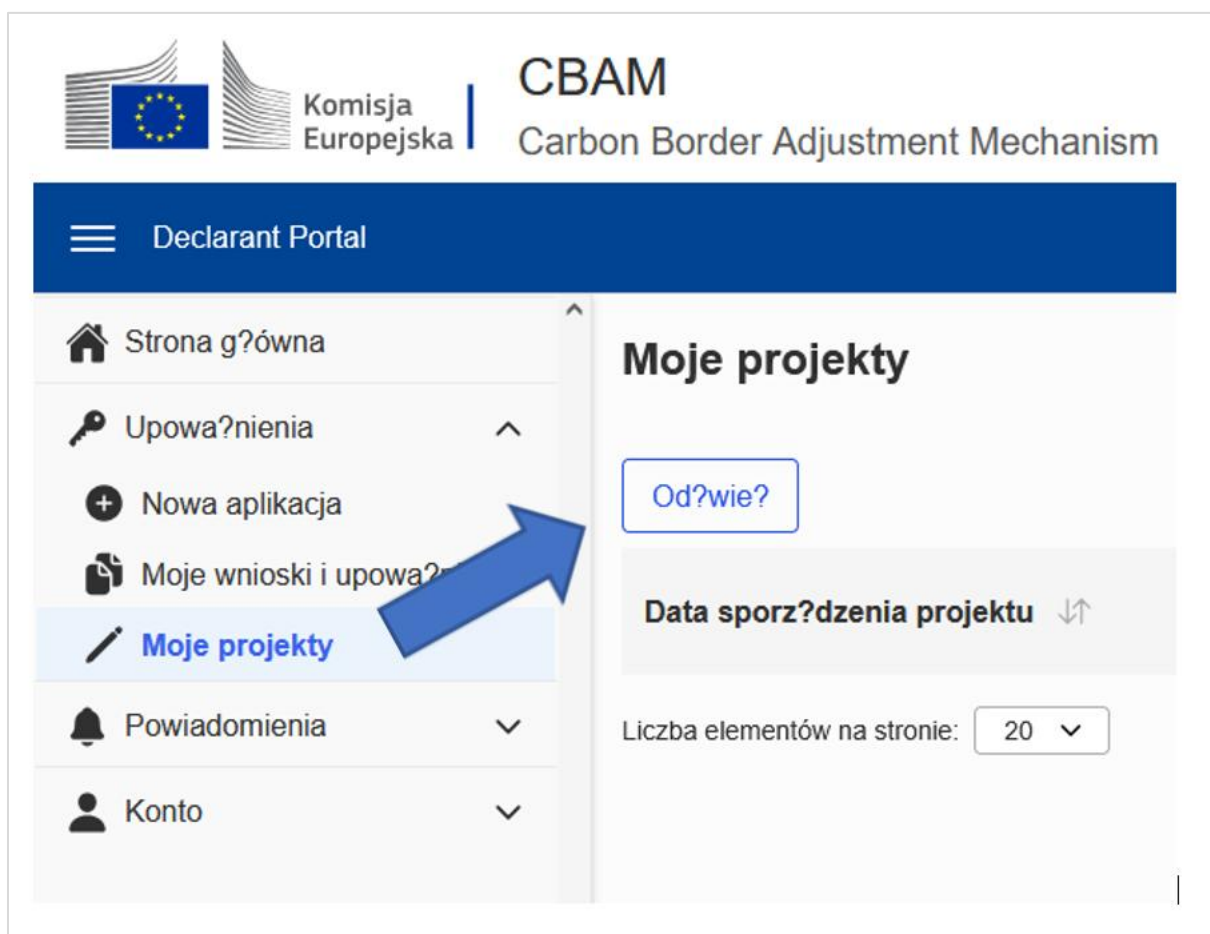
Komisja Europejska

CBAM

Carbon Border Adjustment Mechanism

Declarant Portal

Strona g?ówna

Upowa?nienia

Nowa aplikacja

Moje wnioski i upowa?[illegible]

Moje projekty

Powiadomienia

Konto

Moje projekty

Od?wie?

Data sporz?dzenia projektu

Liczba elementów na stronie: 20